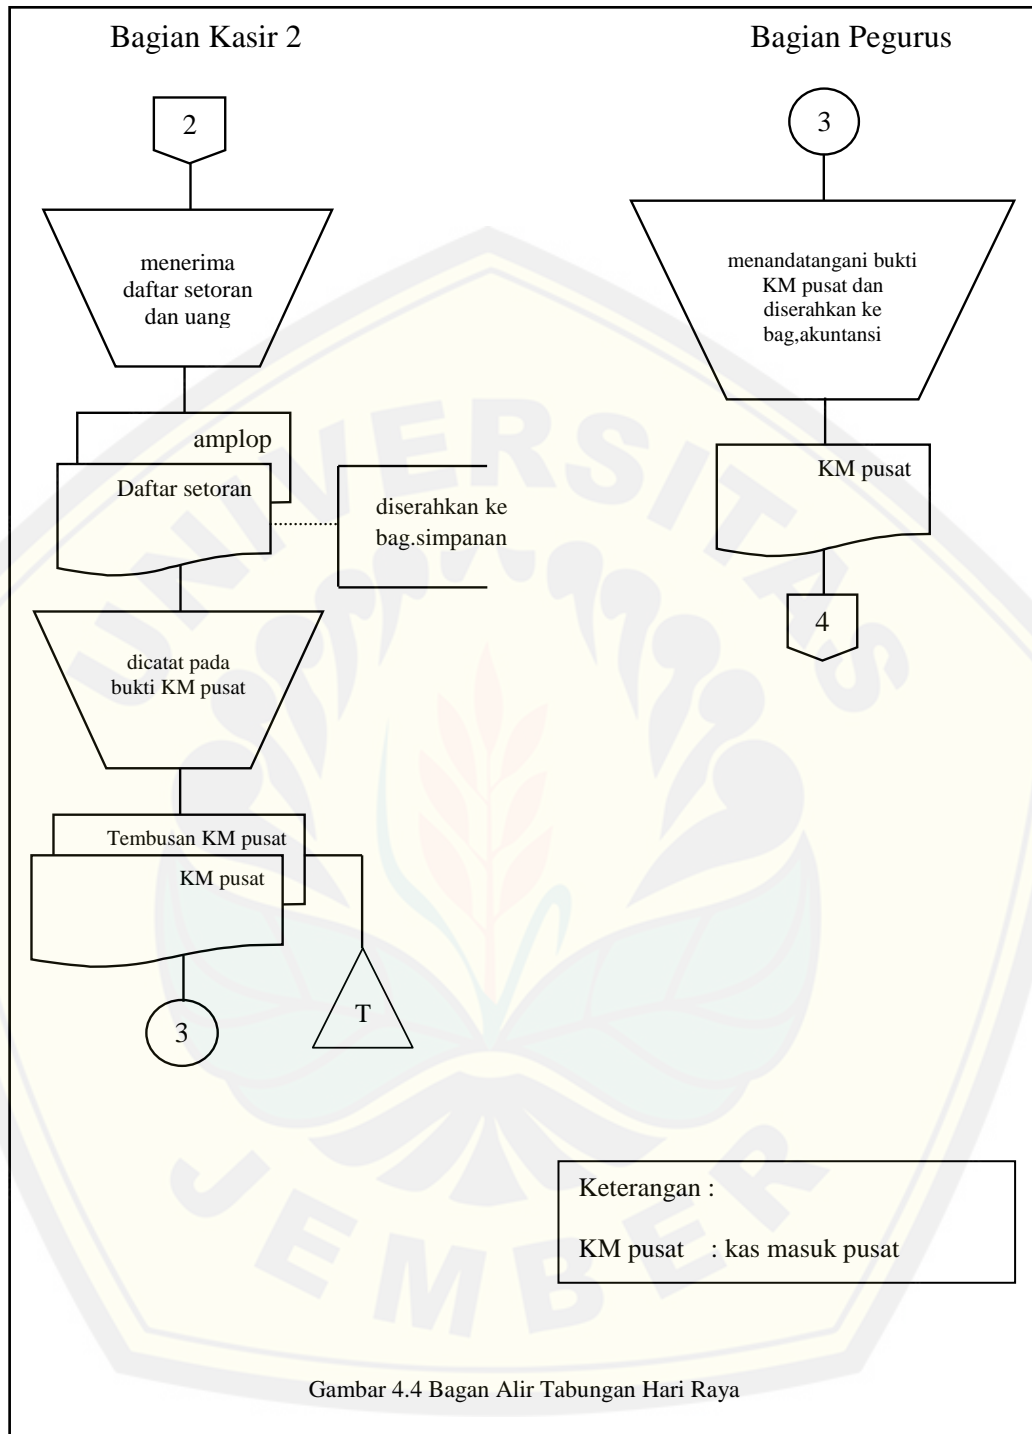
Bagian Kasir 2

Bagian Pegurus

2

menerima daftar setoran dan uang

amplop

Daftar setoran

diserahkan ke bag.simpanan

dicatat pada bukti KM pusat

Tembusan KM pusat

KM pusat

3

T

3

menandatangani bukti KM pusat dan diserahkan ke bag,akuntansi

KM pusat

4

Keterangan :

KM pusat : kas masuk pusat

Gambar 4.4 Bagan Alir Tabungan Hari Raya